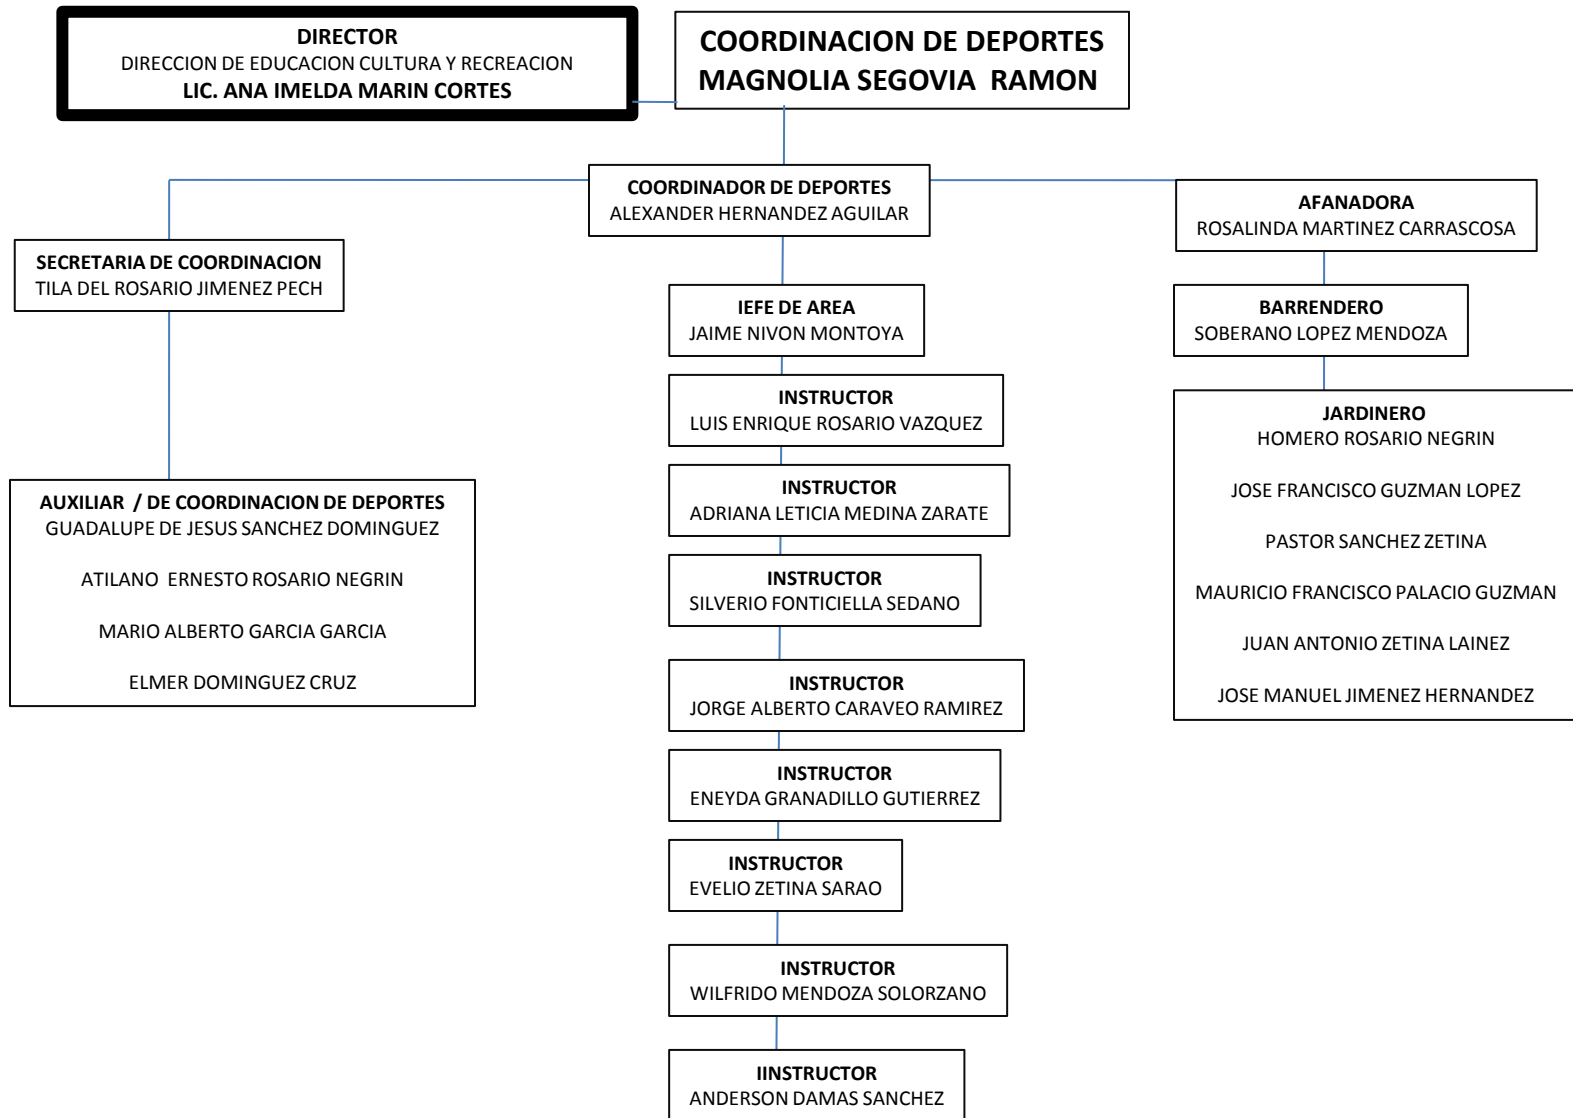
DIRECTOR
DIRECCION DE EDUCACION CULTURA Y RECREACION
LIC. ANA IMELDA MARIN CORTES

COORDINACION DE DEPORTES
MAGNOLIA SEGOVIA RAMON

COORDINADOR DE DEPORTES
ALEXANDER HERNANDEZ AGUILAR

SECRETARIA DE COORDINACION
TILA DEL ROSARIO JIMENEZ PECH

AUXILIAR / DE COORDINACION DE DEPORTES
GUADALUPE DE JESUS SANCHEZ DOMINGUEZ

ATILANO ERNESTO ROSARIO NEGRIN

MARIO ALBERTO GARCIA GARCIA

ELMER DOMINGUEZ CRUZ

IEFE DE AREA
JAIME NIVON MONTOYA

INSTRUCTOR
LUIS ENRIQUE ROSARIO VAZQUEZ

INSTRUCTOR
ADRIANA LETICIA MEDINA ZARATE

INSTRUCTOR
SILVERIO FONTICIELLA SEDANO

INSTRUCTOR
JORGE ALBERTO CARAVEO RAMIREZ

INSTRUCTOR
ENEYDA GRANADILLO GUTIERREZ

INSTRUCTOR
EVELIO ZETINA SARAO

INSTRUCTOR
WILFRIDO MENDOZA SOLORZANO

IINSTRUCTOR
ANDERSON DAMAS SANCHEZ

AFANADORA
ROSALINDA MARTINEZ CARRASCOSA

BARRENDERO
SOBERANO LOPEZ MENDOZA

JARDINERO
HOMERO ROSARIO NEGRIN

JOSE FRANCISCO GUZMAN LOPEZ

PASTOR SANCHEZ ZETINA

MAURICIO FRANCISCO PALACIO GUZMAN

JUAN ANTONIO ZETINA LAINEZ

JOSE MANUEL JIMENEZ HERNANDEZ